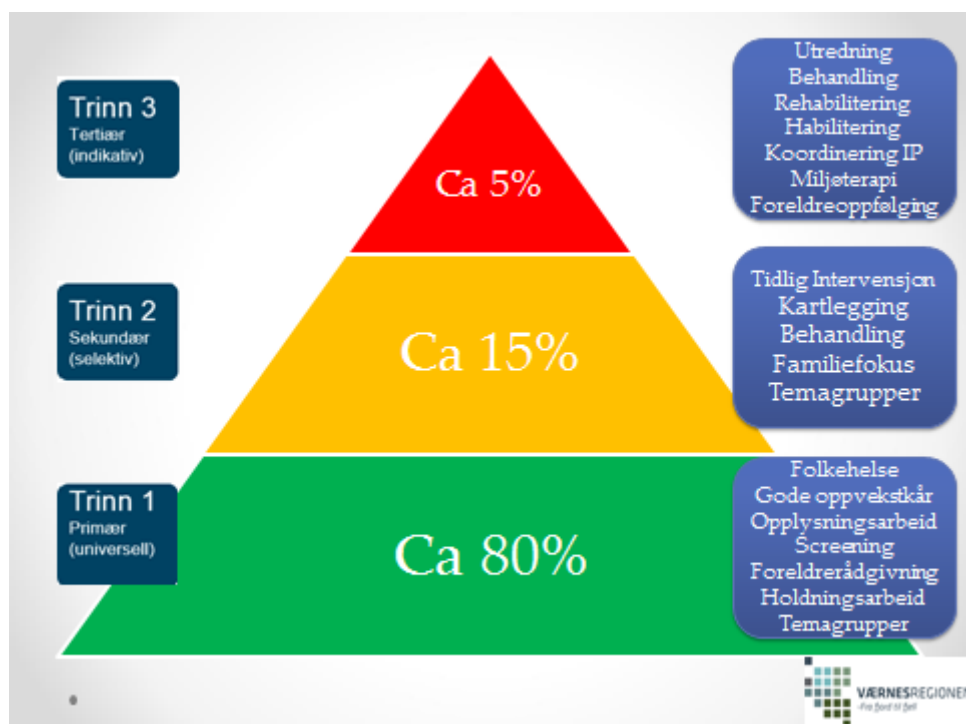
Trinn 3
Tertiær
(indikativ)

Ca 5%

Utredning
Behandling
Rehabilitering
Habilitering
Koordinering IP
Miljøterapi
Foreldreoppfølging

Trinn 2
Sekundær
(selektiv)

Ca 15%

Tidlig Intervensjon
Kartlegging
Behandling
Familiefokus
Temagrupper

Trinn 1
Primær
(universell)

Ca 80%

Folkehelse
Gode oppvekstkår
Opplysningsarbeid
Screening
Foreldrerådgivning
Holdningsarbeid
Temagrupper

VÆRNESREGIONE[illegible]
-Fra fjord til fjell